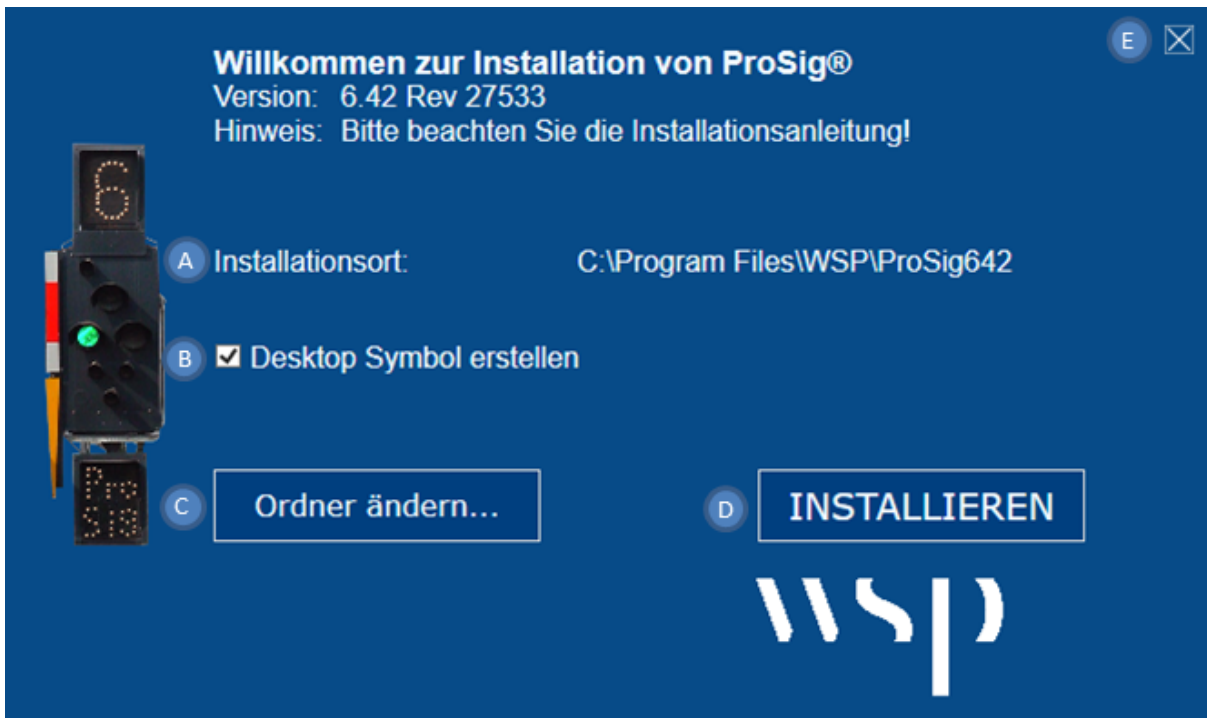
E

Willkommen zur Installation von ProSig®
Version: 6.42 Rev 27533
Hinweis: Bitte beachten Sie die Installationsanleitung!

6

A Installationsort: C:\Program Files\WSP\ProSig642

B ☑ Desktop Symbol erstellen

Pro
Sig

C Ordner ändern...

D INSTALLIEREN

WSP